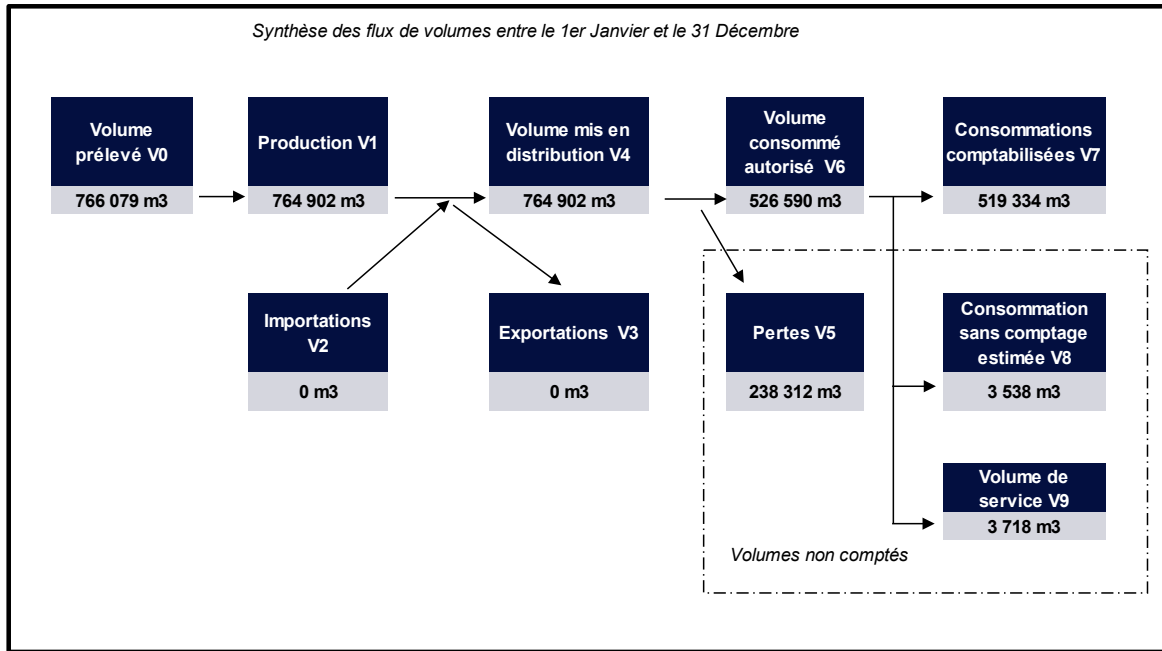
Synthèse des flux de volumes entre le 1er Janvier et le 31 Décembre

Volume prélevé V0
766 079 m3

Production V1
764 902 m3

Volume mis en distribution V4
764 902 m3

Volume consommé autorisé V6
526 590 m3

Consommations comptabilisées V7
519 334 m3

Importations V2
0 m3

Exportations V3
0 m3

Pertes V5
238 312 m3

Consommation sans comptage estimée V8
3 538 m3

Volume de service V9
3 718 m3

Volumes non comptés